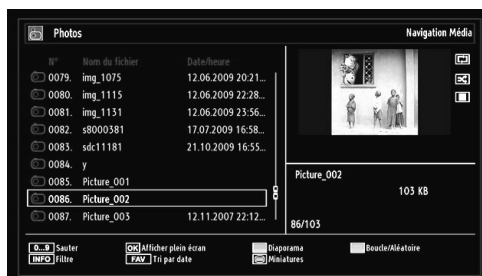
Photos

Navigation Média

| N° | Nom du fichier | Date/heure |
|---|---|---|
| 0079. | img_1075 | 12.06.2009 20:21... |
| 0080. | img_1115 | 12.06.2009 22:28... |
| 0081. | img_1131 | 12.06.2009 23:56... |
| 0082. | s8000381 | 17.07.2009 16:58... |
| 0083. | sdc11181 | 21.10.2009 16:55... |
| 0084. | y | |
| 0085. | Picture_001 | |
| 0086. | Picture_002 | |
| 0087. | Picture_003 | 12.11.2007 22:12... |

Picture_002

103 KB

86/103

0...9 Sauter
INFO Filtre
OK Afficher plein écran
FAV Tri par date
Diaporama
Miniatures
Boucle/Aléatoire